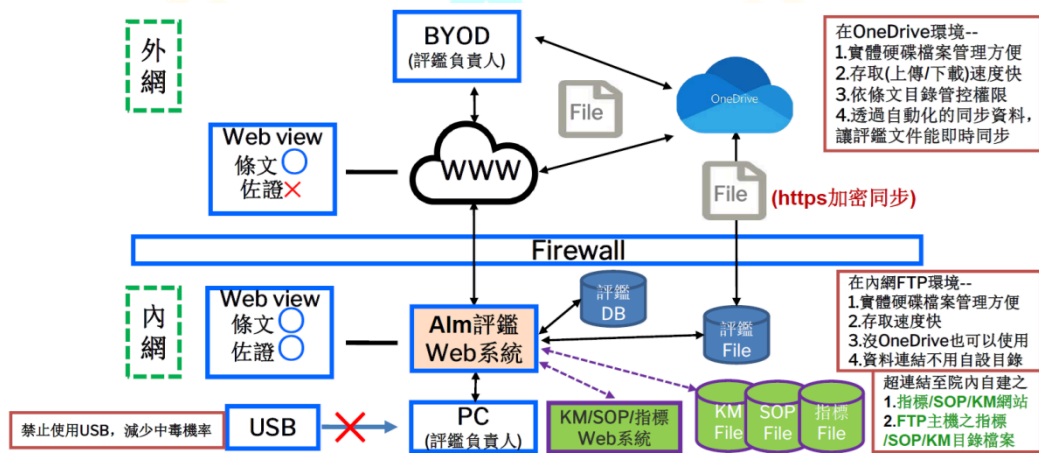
外網

BYOD
(評鑑負責人)

在OneDrive環境--
1.實體硬碟檔案管理方便
2.存取(上傳/下載)速度快
3.依條文目錄管控權限
4.透過自動化的同步資料，讓評鑑文件能即時同步

File

OneDrive

Web view
條文○
佐證×

WWW

File

(https加密同步)

Firewall

內網

Web view
條文○
佐證○

Alm評鑑
Web系統

評鑑
DB

評鑑
File

在內網FTP環境--
1.實體硬碟檔案管理方便
2.存取速度快
3.沒OneDrive也可以使用
4.資料連結不用自設目錄

超連結至院內自建之
1.指標/SOP/KM網站
2.FTP主機之指標/SOP/KM目錄檔案

禁止使用USB，減少中毒機率

USB

PC
(評鑑負責人)

KM/SOP/指標
Web系統

KM
File

SOP
File

指標
File